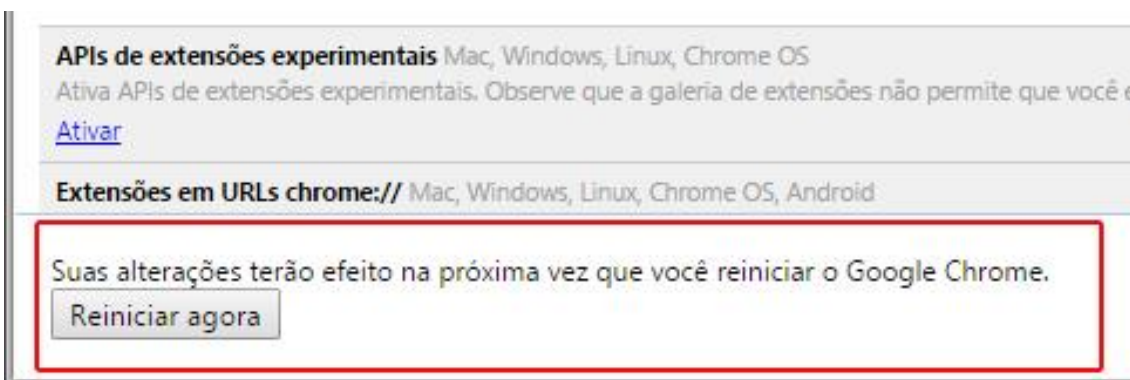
APIs de extensões experimentais Mac, Windows, Linux, Chrome OS
Ativa APIs de extensões experimentais. Observe que a galeria de extensões não permite que você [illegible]
Ativar

Extensões em URLs chrome:// Mac, Windows, Linux, Chrome OS, Android

Suas alterações terão efeito na próxima vez que você reiniciar o Google Chrome.
Reiniciar agora